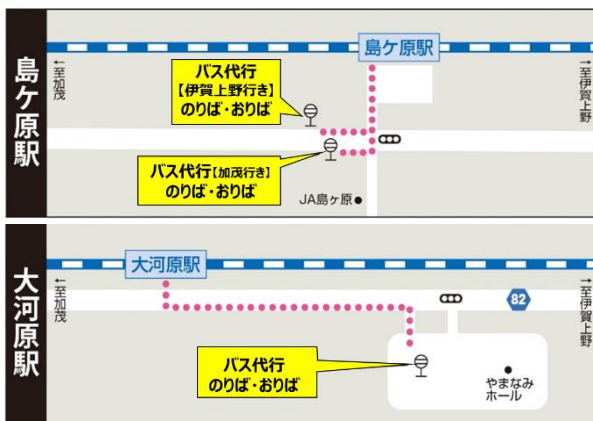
島ヶ原駅

島ヶ原駅

←至加茂

→至伊賀上野

バス代行
【伊賀上野行き】
のりば・おりば

バス代行【加茂行き】
のりば・おりば

JA島ヶ原

大河原駅

大河原駅

←至加茂

→至伊賀上野

82

バス代行
のりば・おりば

やまなみホール